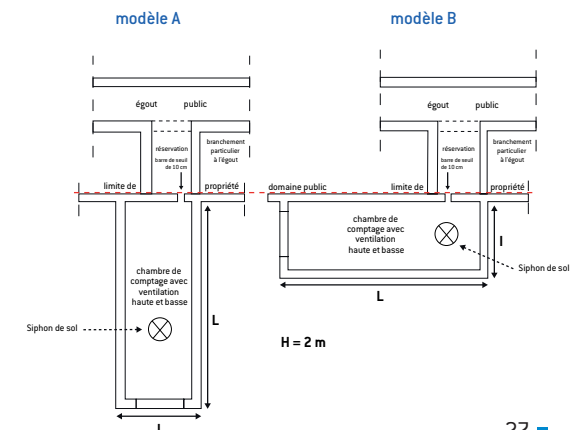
modèle A

modèle B

égout public

réservation

barre de seuil de 10 cm

branchement particulier à l'égout

limite de propriété

chambre de comptage avec ventilation haute et basse

Siphon de sol

L

l

égout public

réservation

barre de seuil de 10 cm

branchement particulier à l'égout

domaine public limite de propriété

chambre de comptage avec ventilation haute et basse

l

Siphon de sol

L

H = 2 m

37